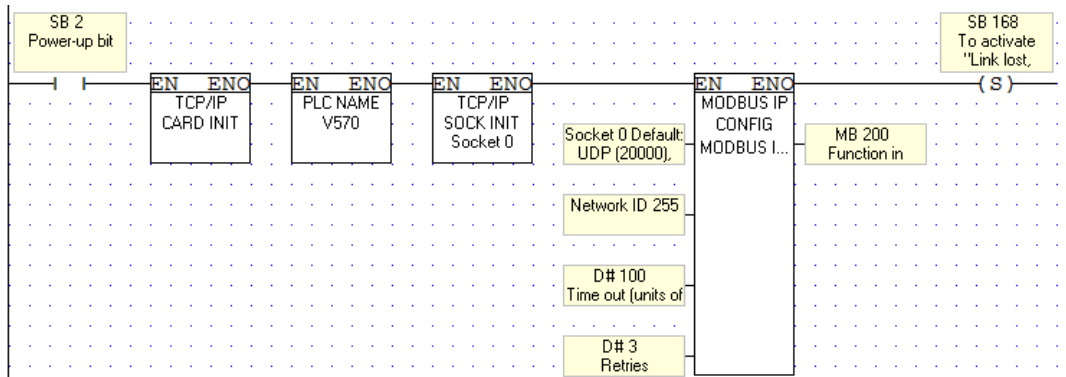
SB 2
Power-up bit

EN ENO
TCP/IP
CARD INIT

EN ENO
PLC NAME
V570

EN ENO
TCP/IP
SOCK INIT
Socket 0

Socket 0 Default:
UDP (20000),

Network ID 255

D# 100
Time out (units of

D# 3
Retries

EN ENO
MODBUS IP
CONFIG
MODBUS I...

MB 200
Function in

SB 168
To activate
"Link lost,

(S)